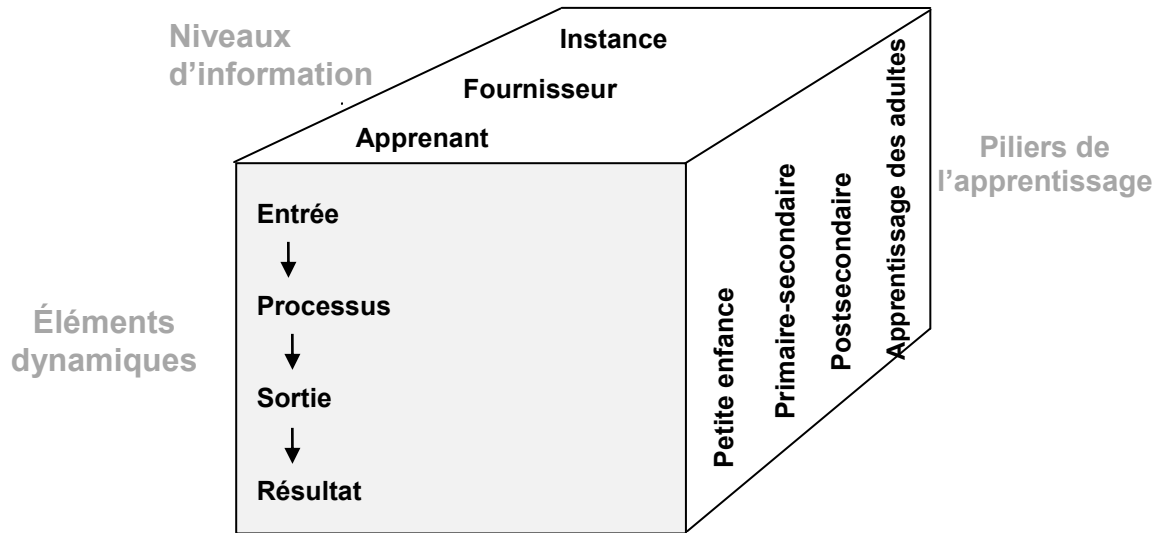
Niveaux d'information

Instance

Fournisseur

Apprenant

Piliers de l'apprentissage

Entrée

Processus

Sortie

Résultat

Éléments dynamiques

Petite enfance

Primaire-secondaire

Postsecondaire

Apprentissage des adultes